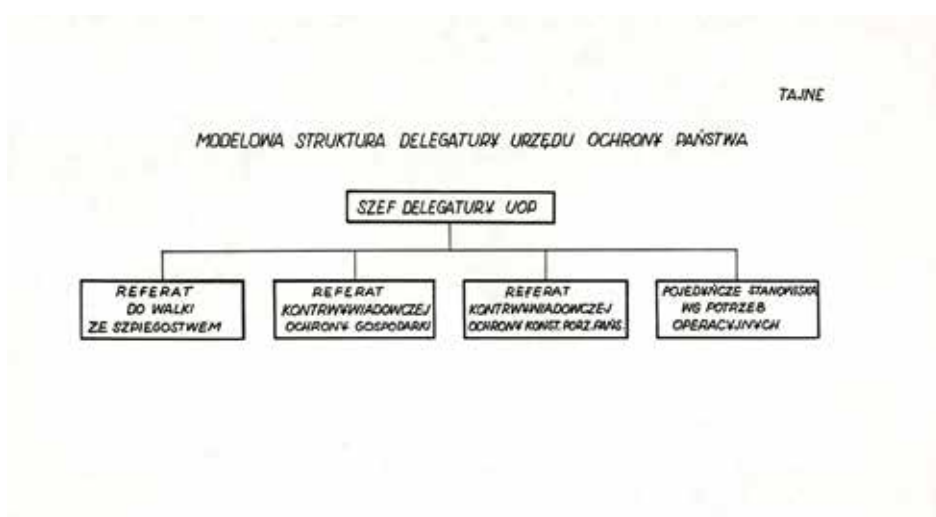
TAJNE

MODELOWA STRUKTURA DELEGATURY URZĘDU OCHRONY PAŃSTWA

SZEF DELEGATURY UOP

REFERAT DO WALKI ZE SZPIEGOSTWEM

REFERAT KONTRWYWIADOWCZEJ OCHRONY GOSPODARKI

REFERAT KONTRWYWIADOWCZEJ OCHRONY KONST. PORZ. PAŃS.

POJEDYNCZE STANOWISKA WG POTRZEB OPERACYJNYCH